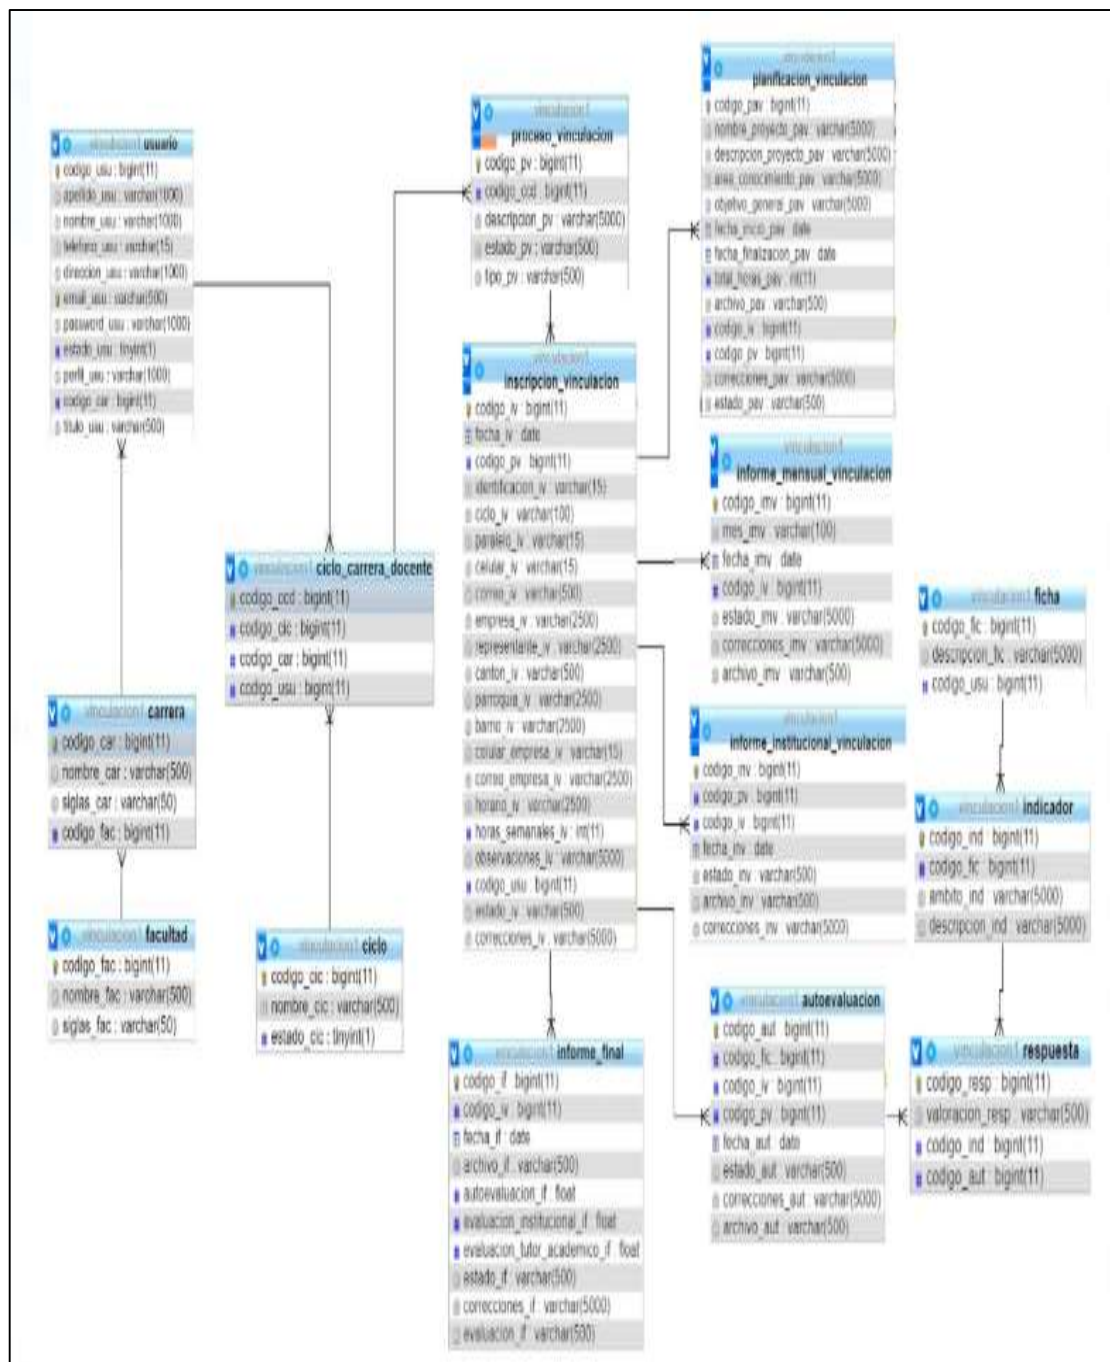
vinculacion1 usuario
codigo_usu : bigint(11)
apellido_usu : varchar(1000)
nombre_usu : varchar(1000)
telefono_usu : varchar(15)
direccion_usu : varchar(1000)
email_usu : varchar(500)
password_usu : varchar(1000)
estado_usu : tinyint(1)
perfil_usu : varchar(1000)
codigo_car : bigint(11)
titulo_usu : varchar(500)

vinculacion1 proceso_vinculacion
codigo_pv : bigint(11)
codigo_ccd : bigint(11)
descripcion_pv : varchar(5000)
estado_pv : varchar(500)
tipo_pv : varchar(500)

vinculacion1 planificacion_vinculacion
codigo_pav : bigint(11)
nombre_proyecto_pav : varchar(5000)
descripcion_proyecto_pav : varchar(5000)
area_conocimiento_pav : varchar(5000)
objetivo_general_pav : varchar(5000)
fecha_inicio_pav : date
fecha_finalizacion_pav : date
total_horas_pav : int(11)
archivo_pav : varchar(500)
codigo_iv : bigint(11)
codigo_pv : bigint(11)
correcciones_pav : varchar(5000)
estado_pav : varchar(500)

vinculacion1 inscripcion_vinculacion
codigo_iv : bigint(11)
fecha_iv : date
codigo_pv : bigint(11)
identificacion_iv : varchar(15)
ciclo_iv : varchar(100)
paralelo_iv : varchar(15)
celular_iv : varchar(15)
correo_iv : varchar(500)
empresa_iv : varchar(2500)
representante_iv : varchar(2500)
canton_iv : varchar(500)
parroquia_iv : varchar(2500)
barrio_iv : varchar(2500)
celular_empresa_iv : varchar(15)
correo_empresa_iv : varchar(2500)
horario_iv : varchar(2500)
horas_semanales_iv : int(11)
observaciones_iv : varchar(5000)
codigo_usu : bigint(11)
estado_iv : varchar(500)
correcciones_iv : varchar(5000)

vinculacion1 informe_mensual_vinculacion
codigo_imv : bigint(11)
mes_imv : varchar(100)
fecha_imv : date
codigo_iv : bigint(11)
estado_imv : varchar(5000)
correcciones_imv : varchar(5000)
archivo_imv : varchar(500)

vinculacion1 ciclo_carrera_docente
codigo_ccd : bigint(11)
codigo_cic : bigint(11)
codigo_car : bigint(11)
codigo_usu : bigint(11)

vinculacion1 ficha
codigo_fic : bigint(11)
descripcion_fic : varchar(5000)
codigo_usu : bigint(11)

vinculacion1 carrera
codigo_car : bigint(11)
nombre_car : varchar(500)
siglas_car : varchar(50)
codigo_fac : bigint(11)

vinculacion1 informe_institucional_vinculacion
codigo_inv : bigint(11)
codigo_pv : bigint(11)
codigo_iv : bigint(11)
fecha_inv : date
estado_inv : varchar(500)
archivo_inv : varchar(500)
correcciones_inv : varchar(5000)

vinculacion1 indicador
codigo_ind : bigint(11)
codigo_fic : bigint(11)
ambito_ind : varchar(5000)
descripcion_ind : varchar(5000)

vinculacion1 facultad
codigo_fac : bigint(11)
nombre_fac : varchar(500)
siglas_fac : varchar(50)

vinculacion1 ciclo
codigo_cic : bigint(11)
nombre_cic : varchar(500)
estado_cic : tinyint(1)

vinculacion1 autoevaluacion
codigo_aut : bigint(11)
codigo_fic : bigint(11)
codigo_iv : bigint(11)
codigo_pv : bigint(11)
fecha_aut : date
estado_aut : varchar(500)
correcciones_aut : varchar(5000)
archivo_aut : varchar(500)

vinculacion1 respuesta
codigo_resp : bigint(11)
valoracion_resp : varchar(500)
codigo_ind : bigint(11)
codigo_aut : bigint(11)

vinculacion1 informe_final
codigo_if : bigint(11)
codigo_iv : bigint(11)
fecha_if : date
archivo_if : varchar(500)
autoevaluacion_if : float
evaluacion_institucional_if : float
evaluacion_tutor_academico_if : float
estado_if : varchar(500)
correcciones_if : varchar(5000)
evaluacion_if : varchar(500)